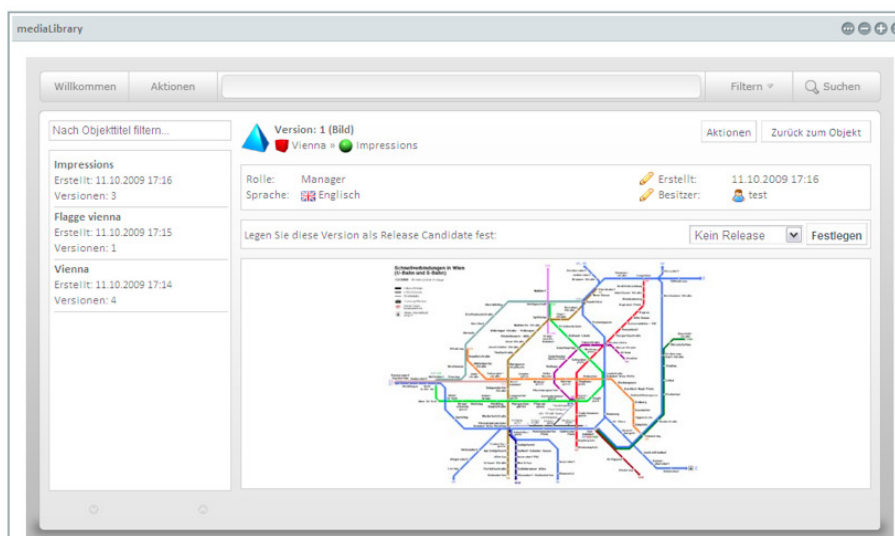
mediaLibrary

Willkommen Aktionen Filtern Suchen

Nach Objekttitel filtern...

Impressions
Erstellt: 11.10.2009 17:16
Versionen: 3

Flagge vienna
Erstellt: 11.10.2009 17:15
Versionen: 1

Vienna
Erstellt: 11.10.2009 17:14
Versionen: 4

Version: 1 (Bild)
Vienna » Impressions

Aktionen Zurück zum Objekt

Rolle: Manager
Sprache: Englisch
Erstellt: 11.10.2009 17:16
Besitzer: test

Legen Sie diese Version als Release Candidate fest:
Kein Release Festlegen

Schnellverbindungen in Wien (U-Bahn und S-Bahn)
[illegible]